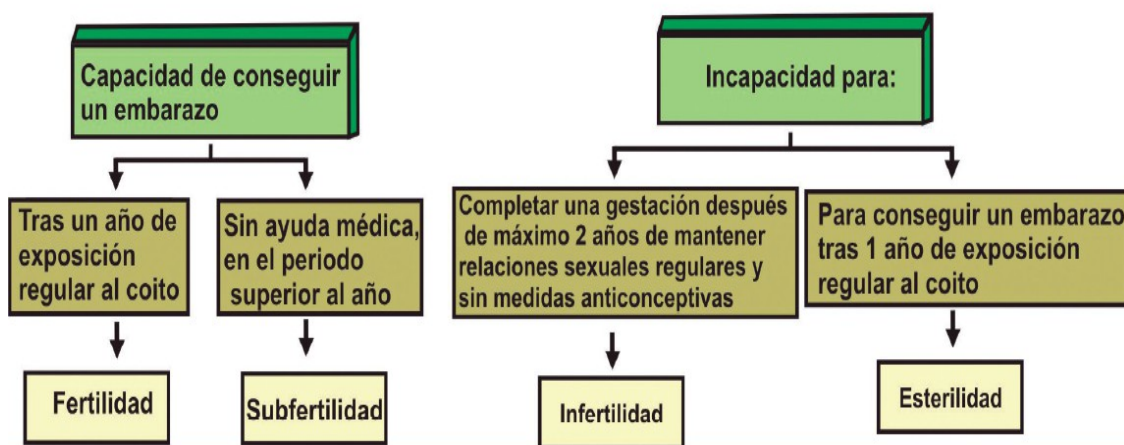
Capacidad de conseguir un embarazo

Tras un año de exposición regular al coito

Sin ayuda médica, en el periodo superior al año

Fertilidad

Subfertilidad

Incapacidad para:

Completar una gestación después de máximo 2 años de mantener relaciones sexuales regulares y sin medidas anticonceptivas

Para conseguir un embarazo tras 1 año de exposición regular al coito

Infertilidad

Esterilidad